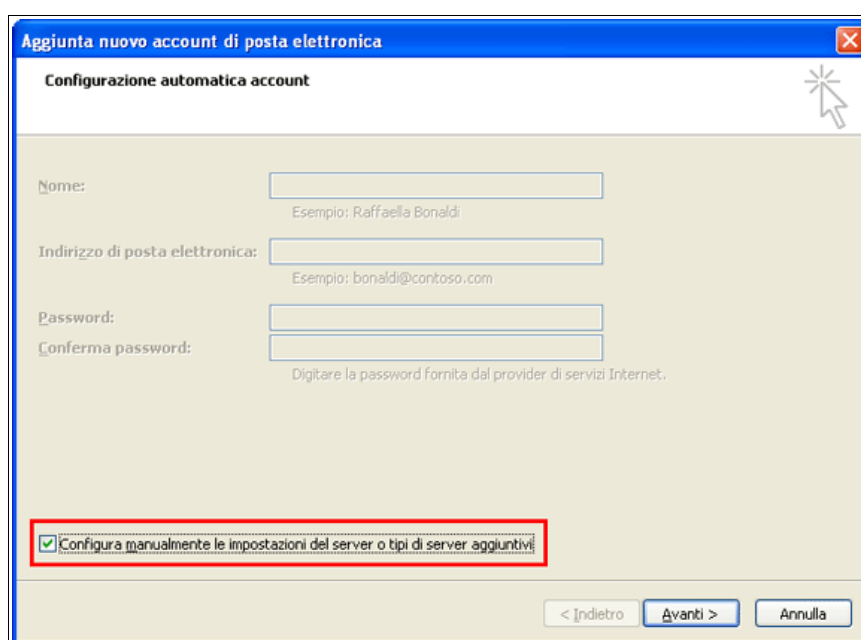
Aggiunta nuovo account di posta elettronica

Configurazione automatica account

Nome:

Esempio: Raffaella Bonaldi

Indirizzo di posta elettronica:

Esempio: bonaldi@contoso.com

Password:

Conferma password:

Digitare la password fornita dal provider di servizi Internet.

Configura manualmente le impostazioni del server o tipi di server aggiuntivi

< Indietro

Avanti >

Annulla